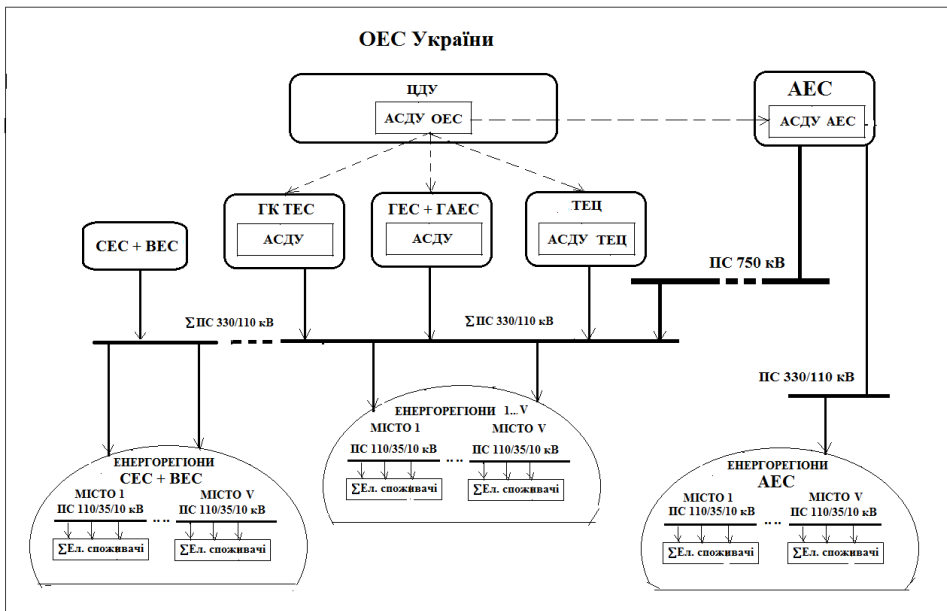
ОЕС України

ЦДУ

АСДУ ОЕС

АЕС

АСДУ АЕС

ГК ТЕС

АСДУ

ГЕС + ГАЕС

АСДУ

ТЕЦ

АСДУ ТЕЦ

СЕС + ВЕС

ПС 750 кВ

$\Sigma$ПС 330/110 кВ

$\Sigma$ПС 330/110 кВ

ПС 330/110 кВ

ЕНЕРГОРЕГІОНИ 1...V

МІСТО 1

ПС 110/35/10 кВ

$\Sigma$Ел. споживачі

...

МІСТО V

ПС 110/35/10 кВ

$\Sigma$Ел. споживачі

ЕНЕРГОРЕГІОНИ СЕС + ВЕС

МІСТО 1

ПС 110/35/10 кВ

$\Sigma$Ел. споживачі

...

МІСТО V

ПС 110/35/10 кВ

$\Sigma$Ел. споживачі

ЕНЕРГОРЕГІОНИ АЕС

МІСТО 1

ПС 110/35/10 кВ

$\Sigma$Ел. споживачі

...

МІСТО V

ПС 110/35/10 кВ

$\Sigma$Ел. споживачі